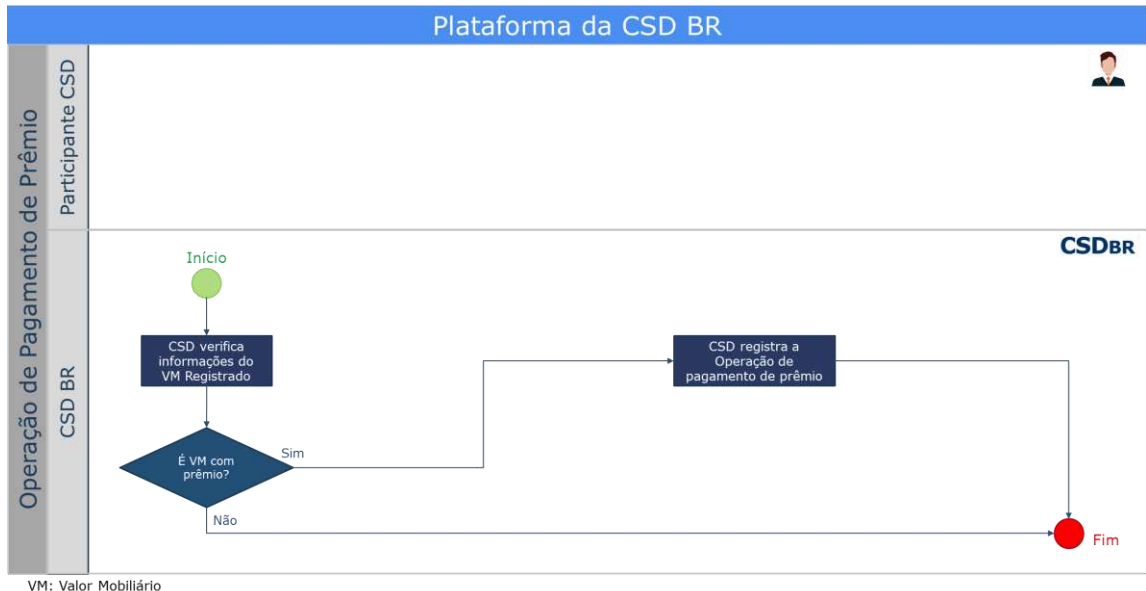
Plataforma da CSD BR

Operação de Pagamento de Prêmio

Participante CSD

CSD BR

CSDBR

Início

CSD verifica informações do VM Registrado

É VM com prêmio?

Sim

Não

CSD registra a Operação de pagamento de prêmio

Fim

VM: Valor Mobiliário